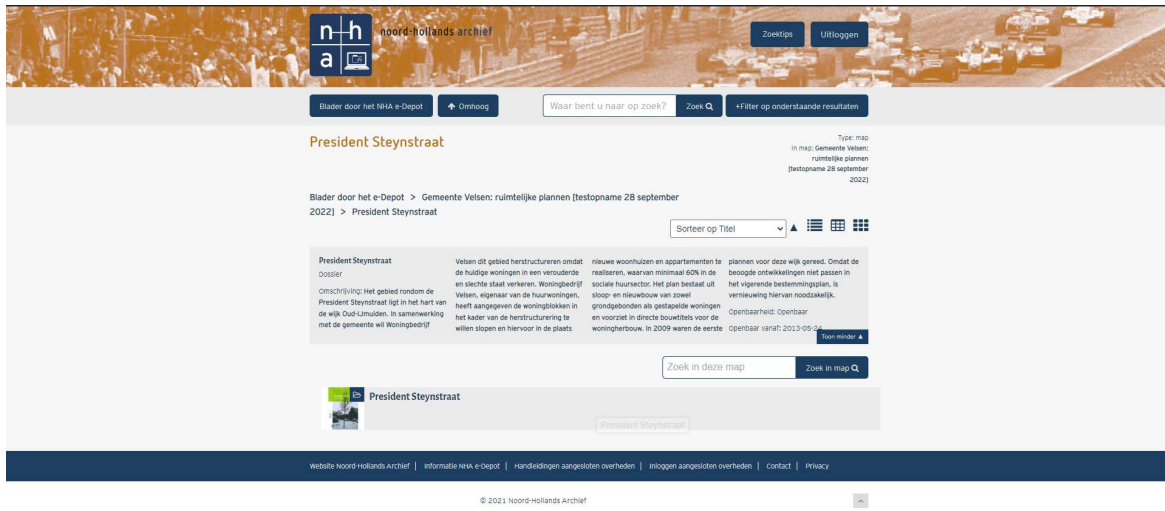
n h a noord-hollands archief

Zoektips

Uitloggen

Blader door het NHA e-Depot

Omhoog

Waar bent u naar op zoek?

Zoek

+Filter op onderstaande resultaten

President Steynstraat

Type: map
In map: Gemeente Velsen: ruimtelijke plannen [testopname 28 september 2022]

Blader door het e-Depot > Gemeente Velsen: ruimtelijke plannen [testopname 28 september 2022] > President Steynstraat

Sorteer op Titel

President Steynstraat
Dossier
Omschrijving: Het gebied rondom de President Steynstraat ligt in het hart van de wijk Oud-IJmuiden. In samenwerking met de gemeente wil Woningbedrijf Velsen dit gebied herstructureren omdat de huidige woningen in een verouderde en slechte staat verkeren. Woningbedrijf Velsen, eigenaar van de huurwoningen, heeft aangegeven de woningblokken in het kader van de herstructurering te willen slopen en hiervoor in de plaats nieuwe woonhuizen en appartementen te realiseren, waarvan minimaal 60% in de sociale huursector. Het plan bestaat uit sloop- en nieuwbouw van zowel grondgebonden als gestapelde woningen en voorziet in directe bouwtitels voor de woningherbouw. In 2009 waren de eerste plannen voor deze wijk gereed. Omdat de beoogde ontwikkelingen niet passen in het vigerende bestemmingsplan, is vernieuwing hiervan noodzakelijk.

Openbaarheid: Openbaar

Openbaar vanaf: 2013-05-24

Toon minder

Zoek in deze map

Zoek in map

President Steynstraat

President Steynstraat

Website Noord-Hollands Archief | Informatie NHA e-Depot | Handleidingen aangesloten overheden | Inloggen aangesloten overheden | Contact | Privacy

© 2021 Noord-Hollands Archief